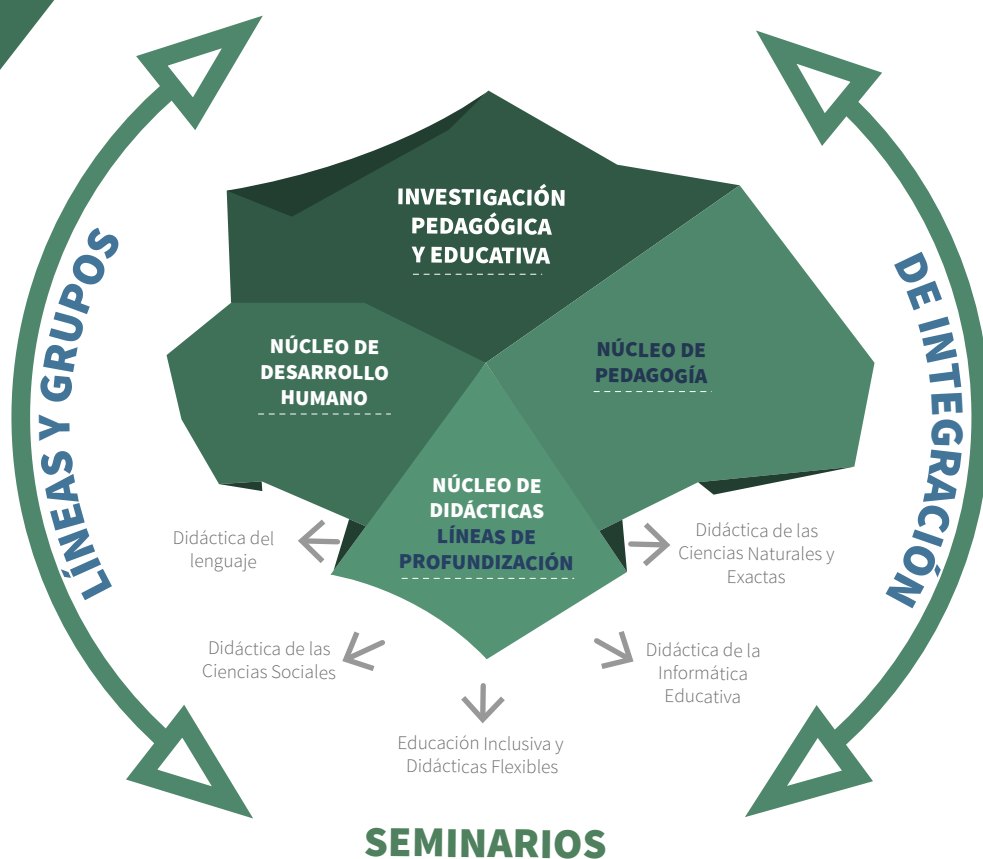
LÍNEAS Y GRUPOS

DE INTEGRACIÓN

INVESTIGACIÓN PEDAGÓGICA Y EDUCATIVA

NÚCLEO DE DESARROLLO HUMANO

NÚCLEO DE PEDAGOGÍA

NÚCLEO DE DIDÁCTICAS LÍNEAS DE PROFUNDIZACIÓN

Didáctica del lenguaje

Didáctica de las Ciencias Naturales y Exactas

Didáctica de las Ciencias Sociales

Didáctica de la Informática Educativa

Educación Inclusiva y Didácticas Flexibles

SEMINARIOS